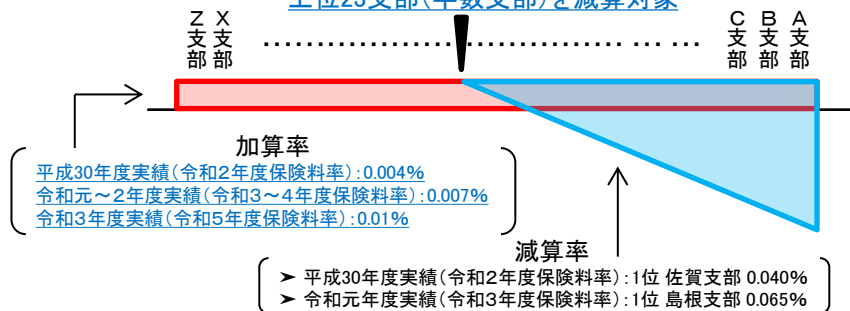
上位23支部(半数支部)を減算対象

Z支部 X支部 …………………………………… C支部 B支部 A支部

加算率
平成30年度実績(令和2年度保険料率):0.004%
令和元～2年度実績(令和3～4年度保険料率):0.007%
令和3年度実績(令和5年度保険料率):0.01%

減算率
➤ 平成30年度実績(令和2年度保険料率):1位 佐賀支部 0.040%
➤ 令和元年度実績(令和3年度保険料率):1位 島根支部 0.065%